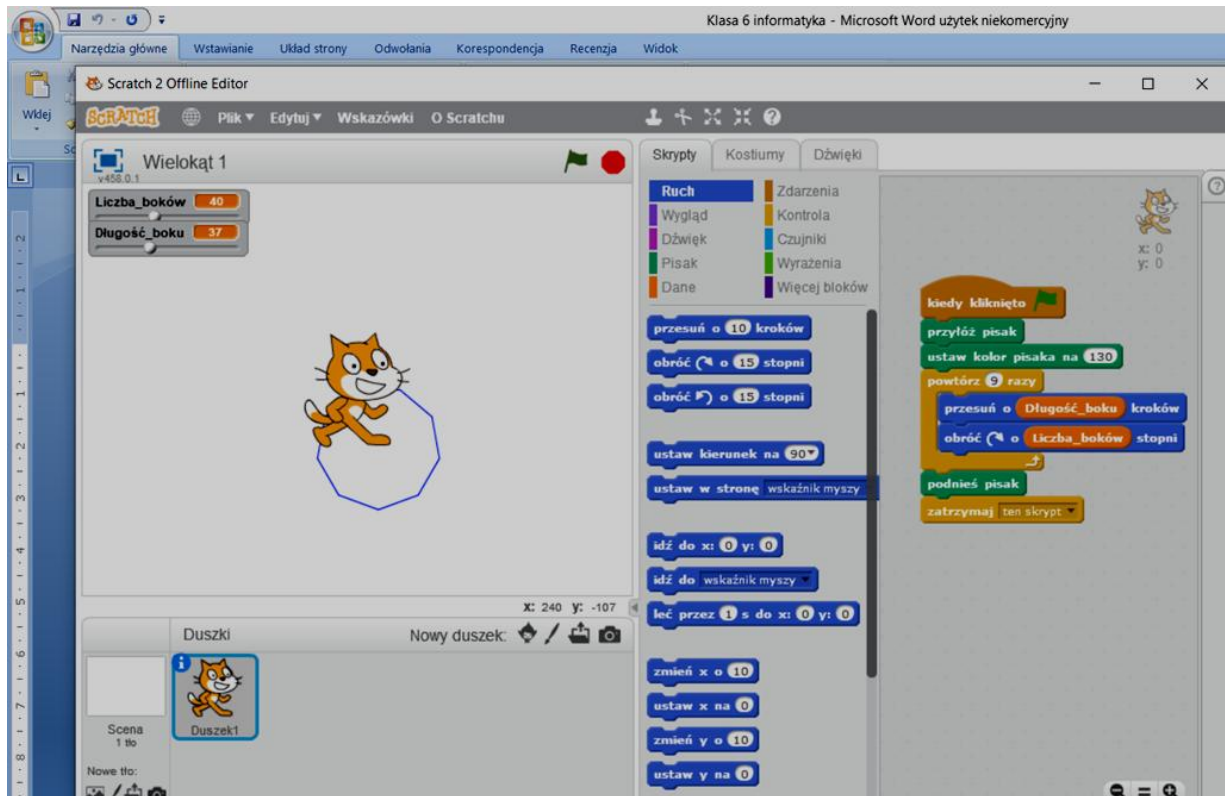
Klasa 6 informatyka - Microsoft Word użytek niekomercyjny

Narzędzia główne Wstawianie Układ strony Odwołania Korespondencja Recenzja Widok

Wklej

Scratch 2 Offline Editor

SCRATCH Plik ▾ Edytuj ▾ Wskazówki O Scratchu

Wielokąt 1
v458.0.1

Liczba_boków 40
Długość_boku 37

x: 240 y: -107

Duszki Nowy duszek:

Scena
1 tło

Duszek1

Nowe tło:

Skrypty Kostiumy Dźwięki

Ruch
Wygląd
Dźwięk
Pisak
Dane
Zdarzenia
Kontrola
Czujniki
Wyrażenia
Więcej bloków

przesuń o 10 kroków
obróć ↻ o 15 stopni
obróć ↺ o 15 stopni
ustaw kierunek na 90▾
ustaw w stronę wskaźnik myszy
idź do x: 0 y: 0
idź do wskaźnik myszy ▾
leć przez 1 s do x: 0 y: 0
zmień x o 10
ustaw x na 0
zmień y o 10
ustaw y na 0

x: 0
y: 0

kiedy kliknięto
przyłóż pisak
ustaw kolor pisaka na 130
powtórz 9 razy
przesuń o Długość_boku kroków
obróć ↻ o Liczba_boków stopni
podnieś pisak
zatrzymaj ten skrypt ▾